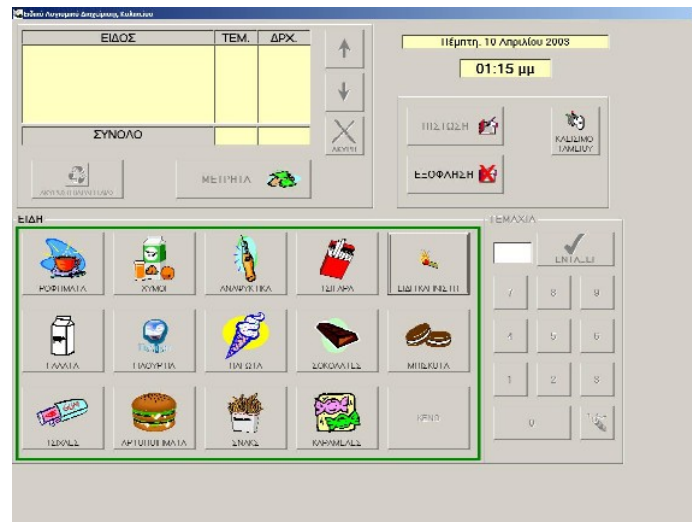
Ειδικό Λογισμικό Διαχείρισης Κυλικείου

| ΕΙΔΟΣ | ΤΕΜ. | ΔΡΧ. |
|---|---|---|
| | | |
| ΣΥΝΟΛΟ | | |

ΑΚΥΡΟ

ΑΚΥΡΩΣΗ ΠΑΡΑΓΓΕΛΙΑΣ

ΜΕΤΡΗΤΑ

Πέμπτη, 10 Απριλίου 2003

01:15 μμ

ΠΙΣΤΩΣΗ

ΚΛΕΙΣΙΜΟ ΤΑΜΕΙΟΥ

ΕΞΟΦΛΗΣΗ

ΕΙΔΗ

ΡΟΦΗΜΑΤΑ
ΧΥΜΟΙ
ΑΝΑΨΥΚΤΙΚΑ
ΤΣΙΓΑΡΑ
ΕΙΔΗ ΚΑΠΝΙΣΤΟΥ

ΓΑΛΑΤΑ
ΓΙΑΟΥΡΤΙΑ
ΠΑΓΩΤΑ
ΣΟΚΟΛΑΤΕΣ
ΜΠΙΣΚΟΤΑ

ΤΣΙΧΛΕΣ
ΑΡΤΟΠΟΙΗΜΑΤΑ
ΣΝΑΚΣ
ΚΑΡΑΜΕΛΕΣ
ΚΕΝΟ

ΤΕΜΑΧΙΑ

ΕΝΤΑΞΕΙ

7 8 9
4 5 6
1 2 3
0